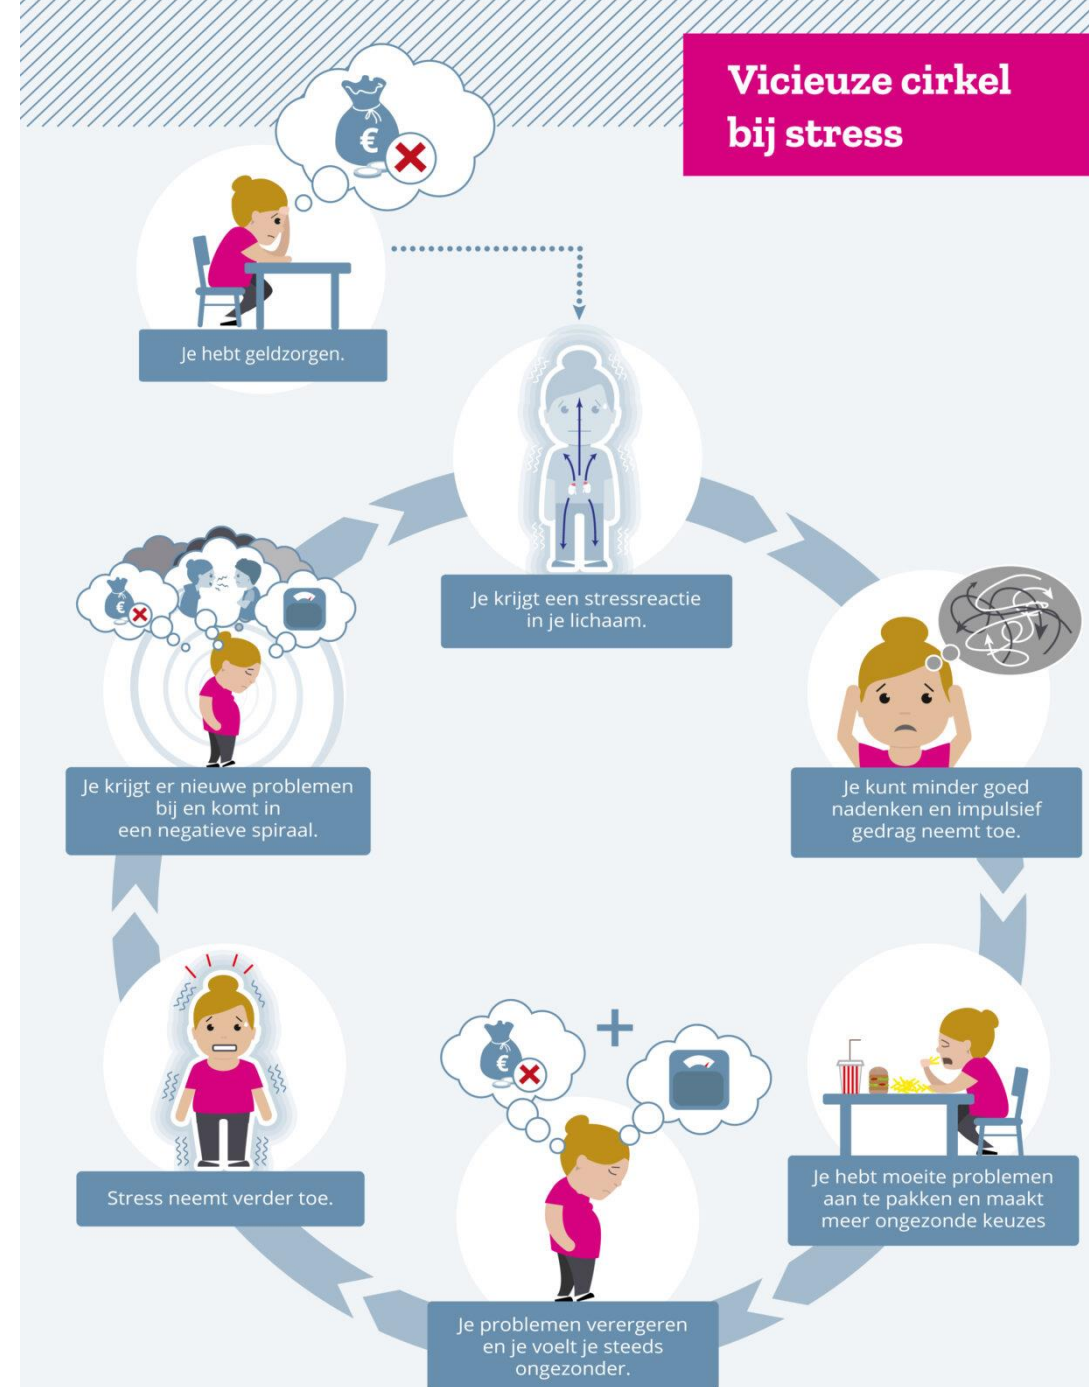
Vicieuze cirkel bij stress

€

Je hebt geldzorgen.

Je krijgt een stressreactie in je lichaam.

Je kunt minder goed nadenken en impulsief gedrag neemt toe.

Je hebt moeite problemen aan te pakken en maakt meer ongezonde keuzes

€

+

Je problemen verergeren en je voelt je steeds ongezonder.

Stress neemt verder toe.

€

Je krijgt er nieuwe problemen bij en komt in een negatieve spiraal.